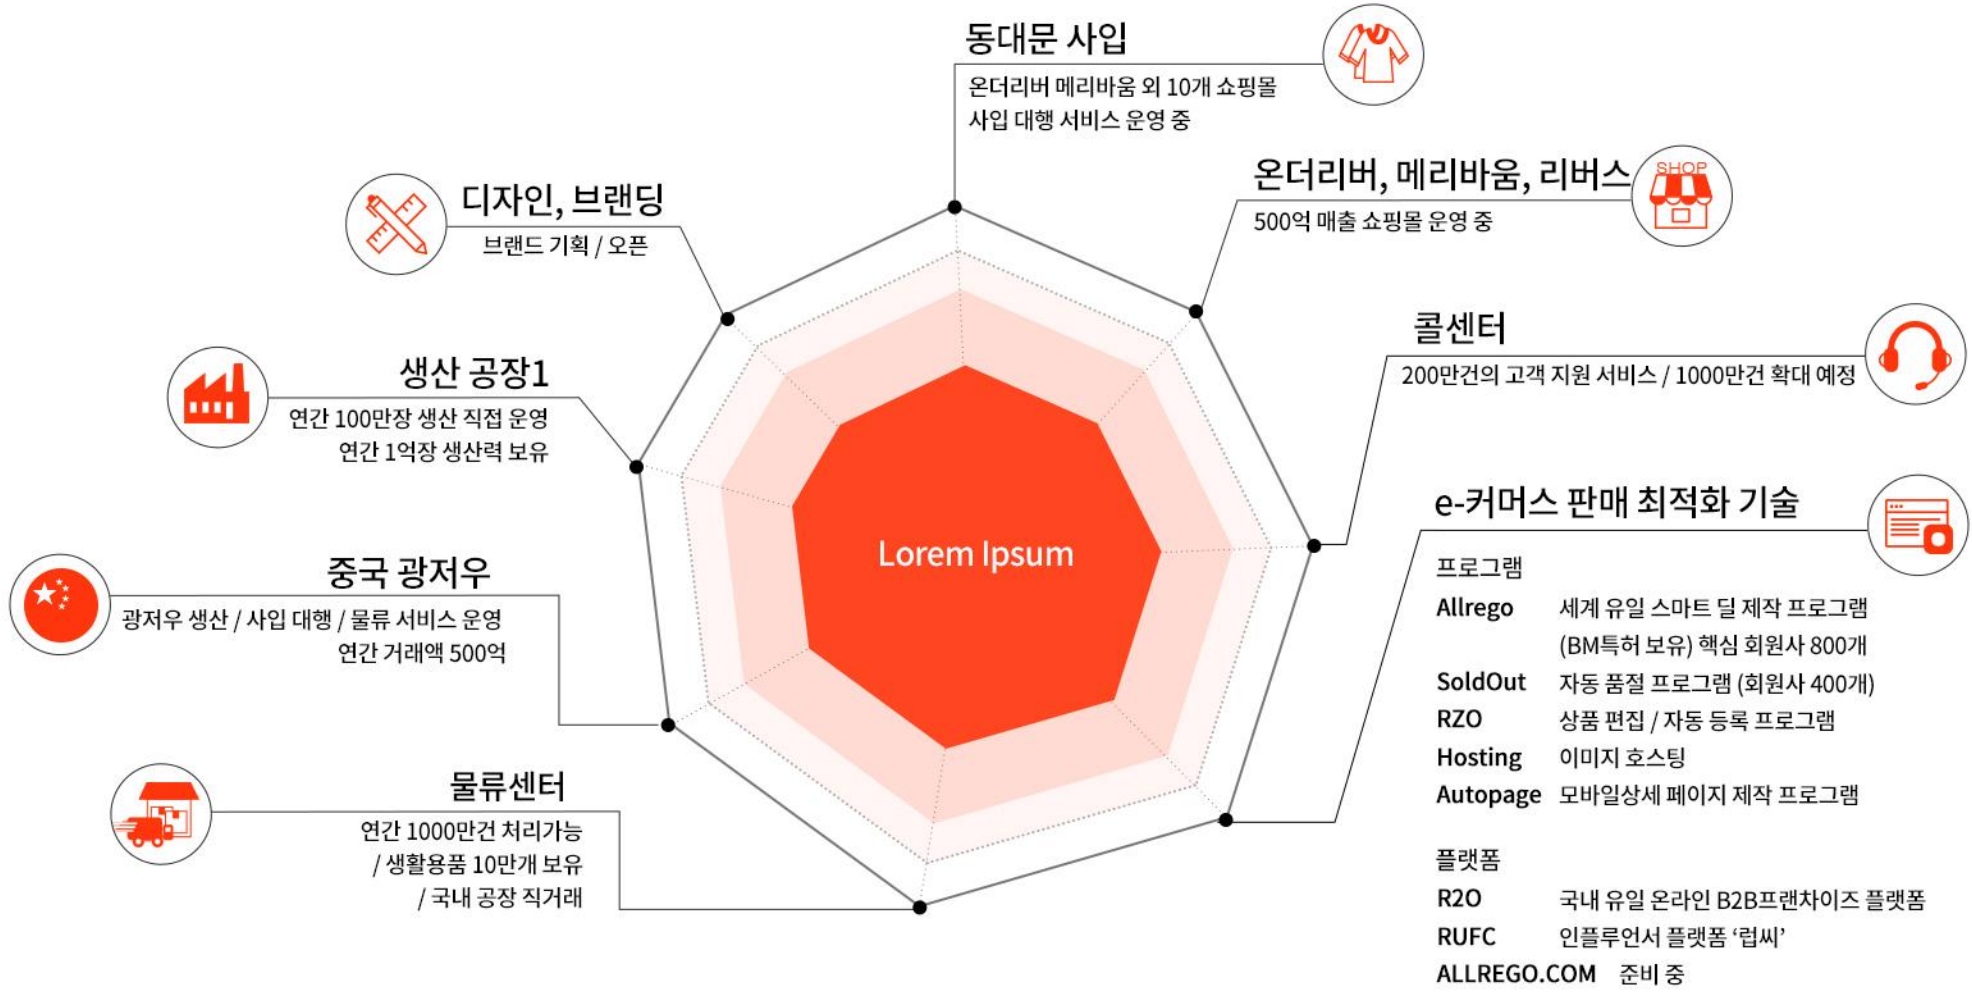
동대문 사입

온더리버 메리바움 외 10개 쇼핑몰 사입 대행 서비스 운영 중

SHOP

온더리버, 메리바움, 리버스

500억 매출 쇼핑몰 운영 중

디자인, 브랜딩

브랜드 기획 / 오픈

콜센터

200만건의 고객 지원 서비스 / 1000만건 확대 예정

생산 공장1

연간 100만장 생산 직접 운영
연간 1억장 생산력 보유

e-커머스 판매 최적화 기술

Lorem Ipsum

중국 광저우

광저우 생산 / 사입 대행 / 물류 서비스 운영
연간 거래액 500억

프로그램

| | |
|---|---|
| Allrego | 세계 유일 스마트 딜 제작 프로그램 (BM특허 보유) 핵심 회원사 800개 |
| SoldOut | 자동 품절 프로그램 (회원사 400개) |
| RZO | 상품 편집 / 자동 등록 프로그램 |
| Hosting | 이미지 호스팅 |
| Autopage | 모바일상세 페이지 제작 프로그램 |

물류센터

연간 1000만건 처리가능
/ 생활용품 10만개 보유
/ 국내 공장 직거래

플랫폼

| | |
|---|---|
| R2O | 국내 유일 온라인 B2B프랜차이즈 플랫폼 |
| RUFC | 인플루언서 플랫폼 ‘럽씨’ |
| ALLREGO.COM | 준비 중 |